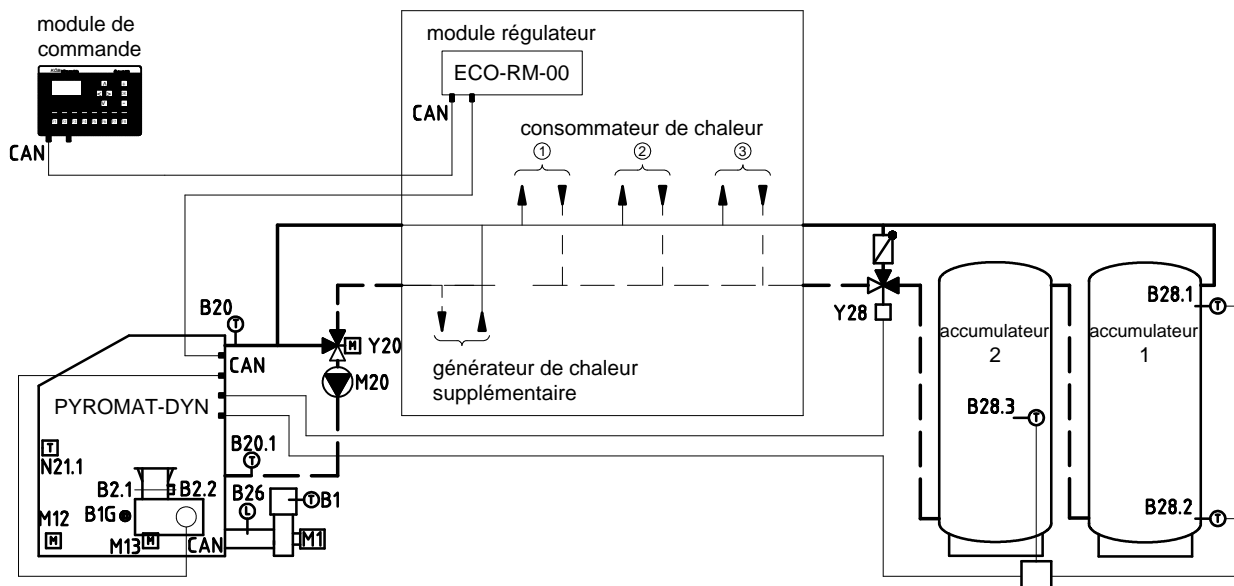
module de commande

CAN

module régulateur

ECO-RM-00

CAN

consommateur de chaleur

①

②

③

B20

Y20

M20

CAN

générateur de chaleur supplémentaire

Y28

accumulateur 2

accumulateur 1

B28.1

B28.3

B28.2

PYROMAT-DYN

N21.1

B20.1

B2.1

B2.2

B1G

B26

B1

M12

M13

CAN

M1